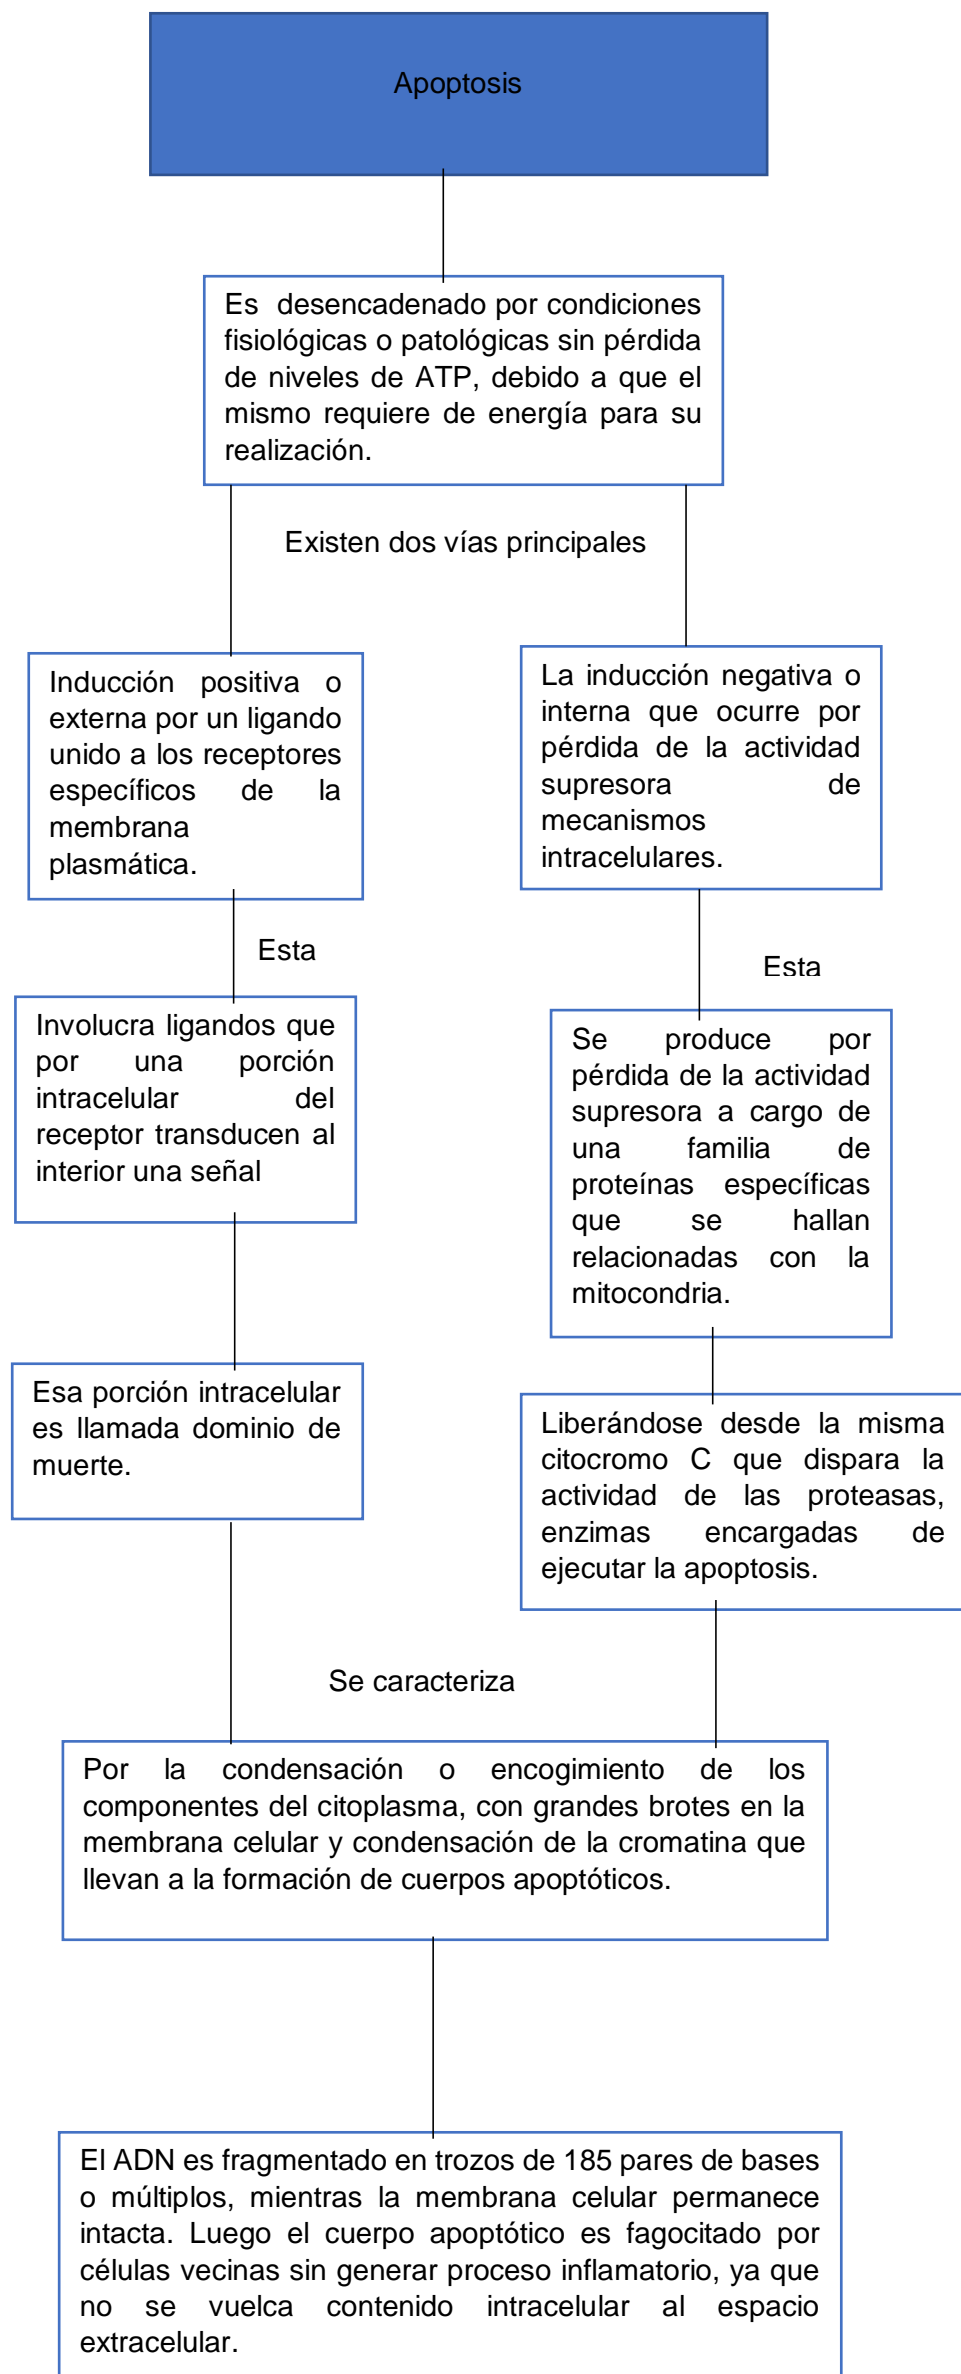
Apoptosis

Es desencadenado por condiciones fisiológicas o patológicas sin pérdida de niveles de ATP, debido a que el mismo requiere de energía para su realización.

Existen dos vías principales

Inducción positiva o externa por un ligando unido a los receptores específicos de la membrana plasmática.

Esta

Involucra ligandos que por una porción intracelular del receptor transducen al interior una señal

Esa porción intracelular es llamada dominio de muerte.

La inducción negativa o interna que ocurre por pérdida de la actividad supresora de mecanismos intracelulares.

Esta

Se produce por pérdida de la actividad supresora a cargo de una familia de proteínas específicas que se hallan relacionadas con la mitocondria.

Liberándose desde la misma citocromo C que dispara la actividad de las proteasas, enzimas encargadas de ejecutar la apoptosis.

Se caracteriza

Por la condensación o encogimiento de los componentes del citoplasma, con grandes brotes en la membrana celular y condensación de la cromatina que llevan a la formación de cuerpos apoptóticos.

El ADN es fragmentado en trozos de 185 pares de bases o múltiplos, mientras la membrana celular permanece intacta. Luego el cuerpo apoptótico es fagocitado por células vecinas sin generar proceso inflamatorio, ya que no se vuelca contenido intracelular al espacio extracelular.